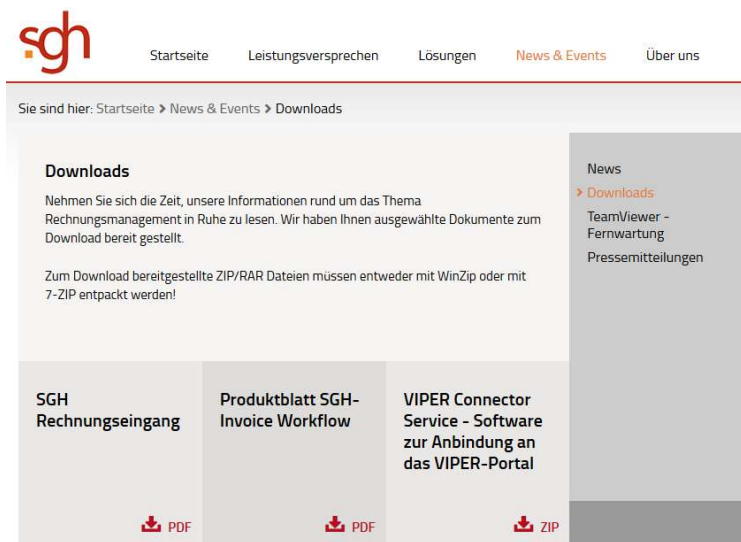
sgh

Startseite Leistungsversprechen Lösungen News & Events Über uns

Sie sind hier: Startseite > News & Events > Downloads

Downloads

Nehmen Sie sich die Zeit, unsere Informationen rund um das Thema Rechnungsmanagement in Ruhe zu lesen. Wir haben Ihnen ausgewählte Dokumente zum Download bereit gestellt.

Zum Download bereitgestellte ZIP/RAR Dateien müssen entweder mit WinZip oder mit 7-ZIP entpackt werden!

News
> Downloads
TeamViewer - Fernwartung
Pressemitteilungen

SGH Rechnungseingang

PDF

Produktblatt SGH-Invoice Workflow

PDF

VIPER Connector Service - Software zur Anbindung an das VIPER-Portal

ZIP